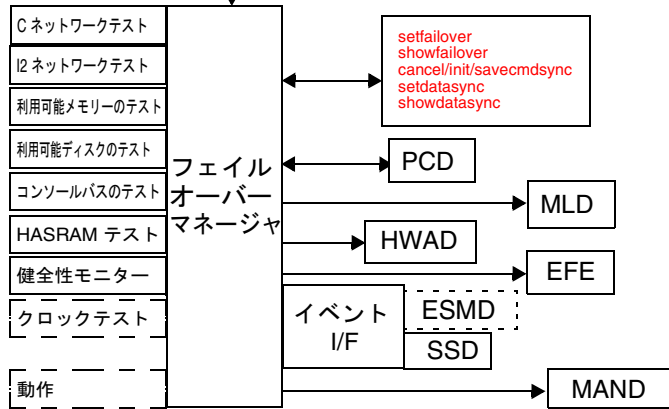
C ネットワークテスト

I2 ネットワークテスト

利用可能メモリーのテスト

利用可能ディスクのテスト

コンソールバスのテスト

HASRAM テスト

健全性モニター

クロックテスト

動作

フェイルオーバーマネージャ

setfailover
showfailover
cancel/init/savecmdsync
setdatasync
showdatasync

PCD

MLD

HWAD

EFE

イベント I/F

ESMD

SSD

MAND